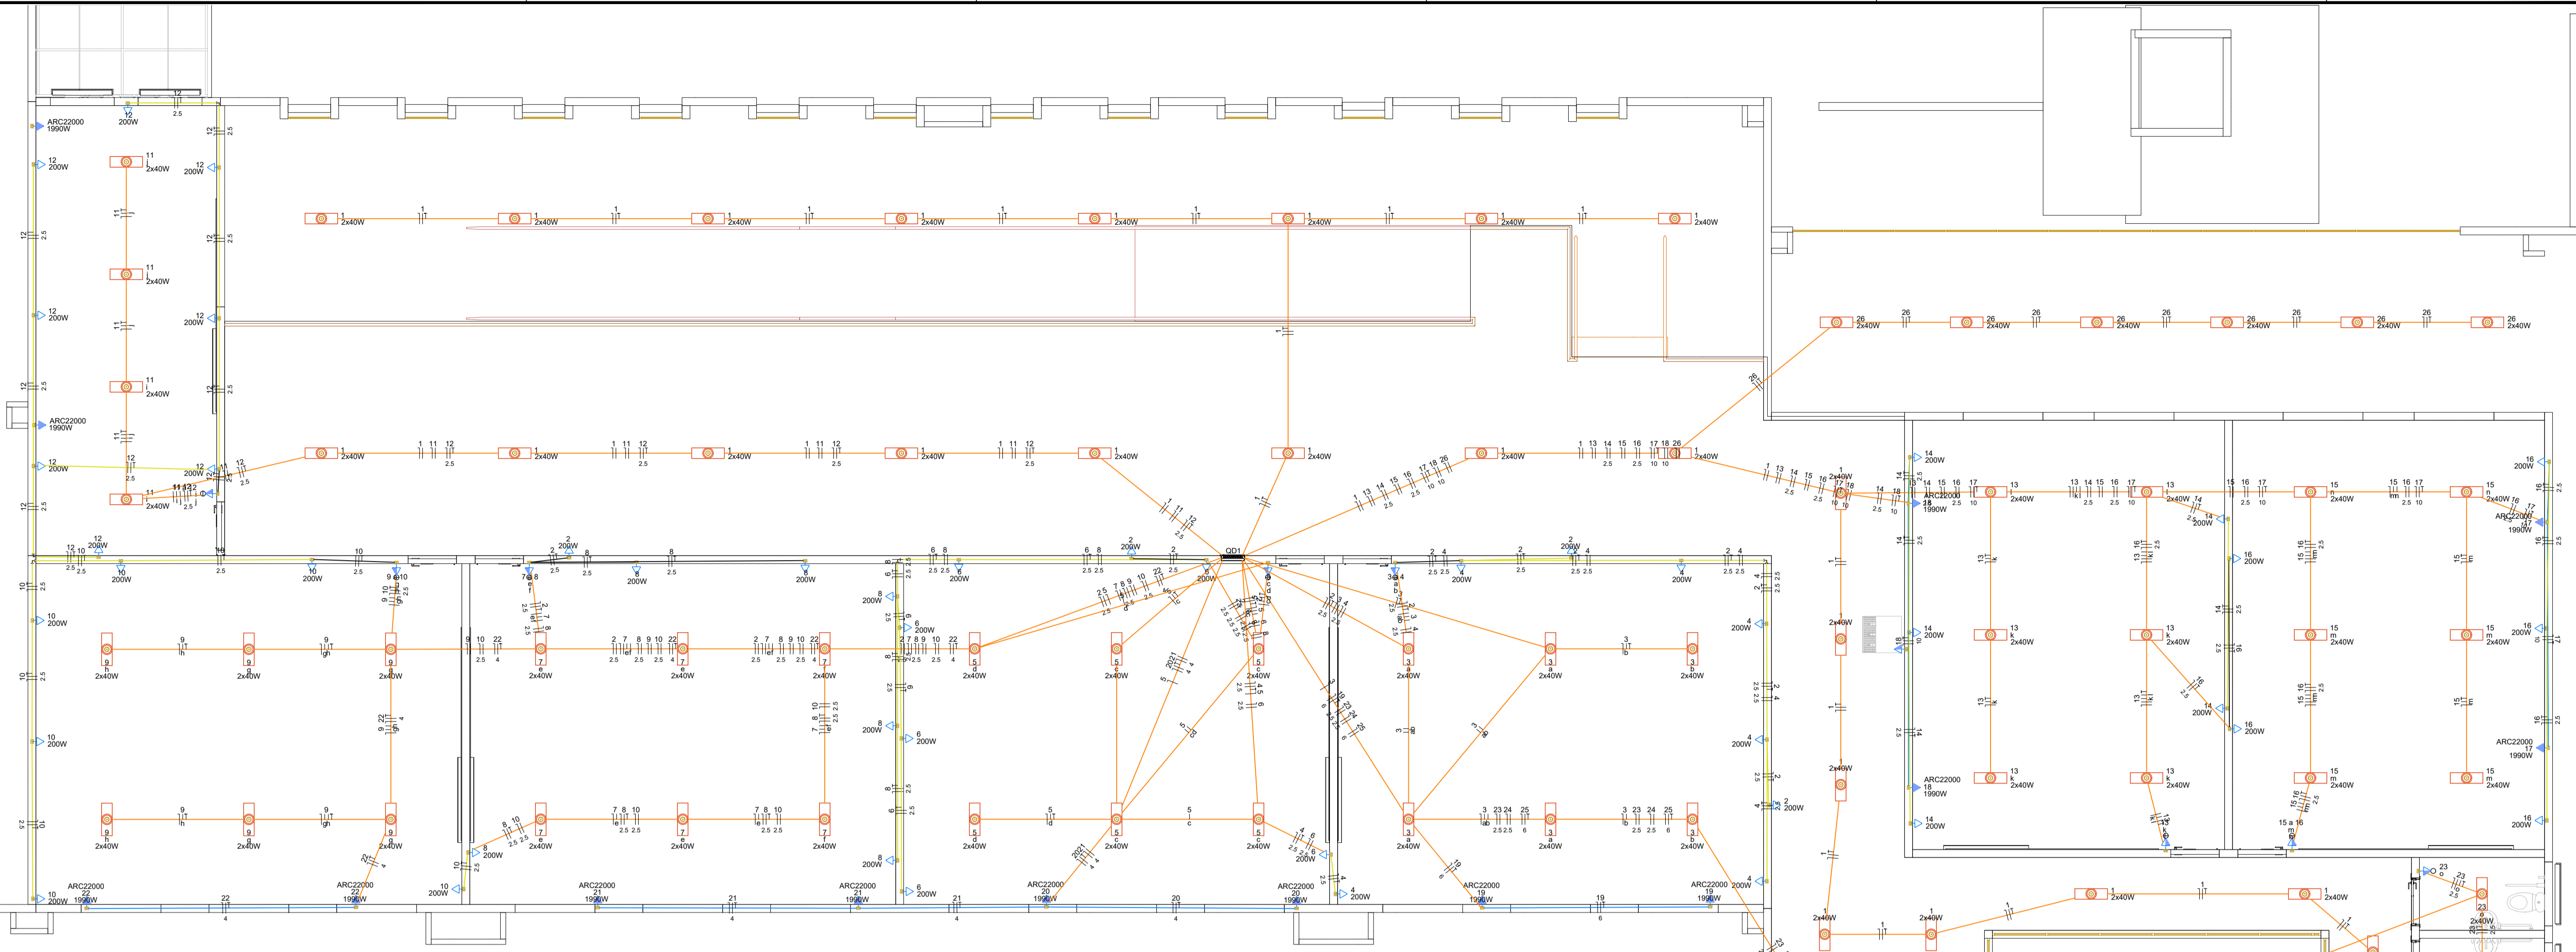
ARC22000
1990W

12
200W

11
2x40W

12
200W

11
2x40W

12
200W

11
2x40W

ARC22000
1990W

12
200W

11
2x40W

12
200W

12
200W

12
200W

1
2x40W

1
2x40W

1
2x40W

1
2x40W

1
2x40W

1
2x40W

1
2x40W

1
2x40W

1
2x40W

1
2x40W

1
2x40W

1
2x40W

1
2x40W

1
2x40W

1
2x40W

1
2x40W

2x40W

26
2x40W

26
2x40W

26
2x40W

26
2x40W

26
2x40W

26
2x40W

QD1

14
200W

ARC22000
1990W

13
2x40W

13
2x40W

15
2x40W

15
2x40W

16
200W

ARC22000
17
1990W

16
200W

14
200W

13
2x40W

13
2x40W

15
2x40W

15
2x40W

16
200W

16
200W

ARC22000
18
1990W

13
2x40W

13
2x40W

15
2x40W

15
2x40W

ARC22000
17
1990W

14
200W

16
200W

16
200W

10
200W

9
2x40W

9
2x40W

9
2x40W

7
2x40W

7
2x40W

7
2x40W

6
200W

5
2x40W

5
2x40W

5
2x40W

3
2x40W

3
2x40W

3
2x40W

4
200W

10
200W

9
2x40W

9
2x40W

9
2x40W

7
2x40W

7
2x40W

7
2x40W

6
200W

5
2x40W

5
2x40W

5
2x40W

3
2x40W

3
2x40W

3
2x40W

2
200W

10
200W

ARC22000
22
1990W

ARC22000
22
1990W

10
200W

ARC22000
21
1990W

ARC22000
21
1990W

6
200W

ARC22000
20
1990W

ARC22000
20
1990W

4
200W

ARC22000
19
1990W

ARC22000
19
1990W

200W

1
2x40W

1
2x40W

1
2x40W

1
2x40W

23
2x40W

22
4

21
4

20
4

19
6